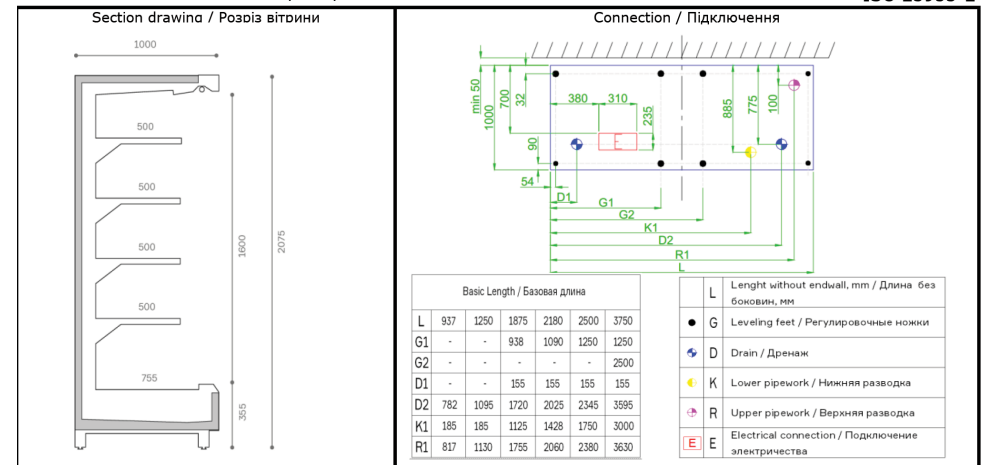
Section drawing / Розріз вітрини

1000

500

500

500

500

755

1600

2075

355

Connection / Підключення

min 50

1000

700

32

380

310

235

885

775

100

90

54

D1

G1

G2

K1

D2

R1

L

Basic Length / Базовая длина

| L | 937 | 1250 | 1875 | 2180 | 2500 | 3750 |
|---|---|---|---|---|---|---|
| G1 | - | - | 938 | 1090 | 1250 | 1250 |
| G2 | - | - | - | - | - | 2500 |
| D1 | - | - | 155 | 155 | 155 | 155 |
| D2 | 782 | 1095 | 1720 | 2025 | 2345 | 3595 |
| K1 | 185 | 185 | 1125 | 1428 | 1750 | 3000 |
| R1 | 817 | 1130 | 1755 | 2060 | 2380 | 3630 |

| | L | Lenght without endwall, mm / Длина без боковин, мм |
|---|---|---|
| ● | G | Leveling feet / Регулировочные ножки |
| | D | Drain / Дренаж |
| | K | Lower pipework / Нижняя разводка |
| | R | Upper pipework / Верхняя разводка |
| E | E | Electrical connection / Подключение электричества |